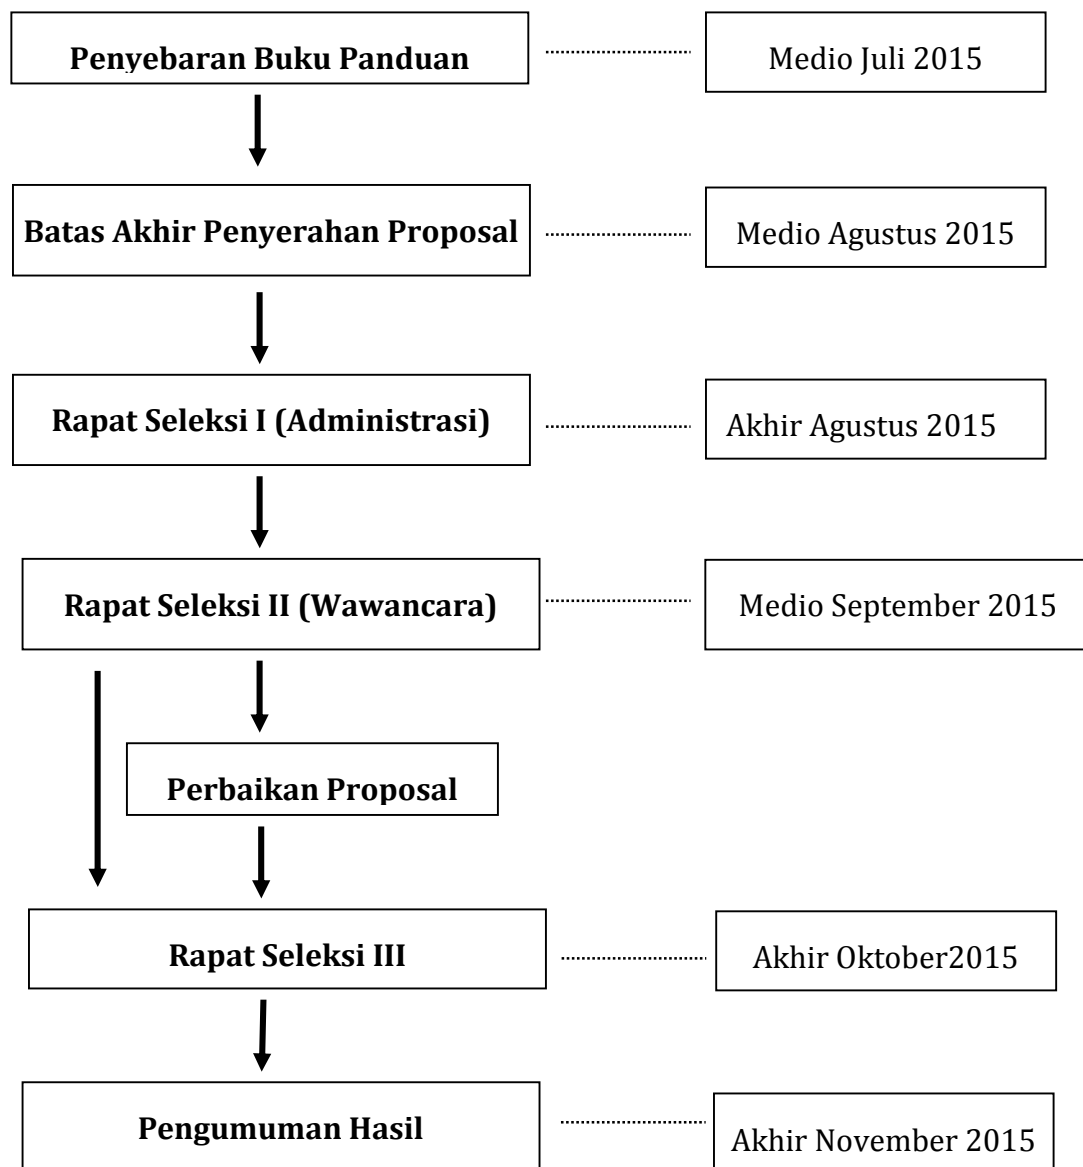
Penyebaran Buku Panduan

Medio Juli 2015

Batas Akhir Penyerahan Proposal

Medio Agustus 2015

Rapat Seleksi I (Administrasi)

Akhir Agustus 2015

Rapat Seleksi II (Wawancara)

Medio September 2015

Perbaikan Proposal

Rapat Seleksi III

Akhir Oktober2015

Pengumuman Hasil

Akhir November 2015